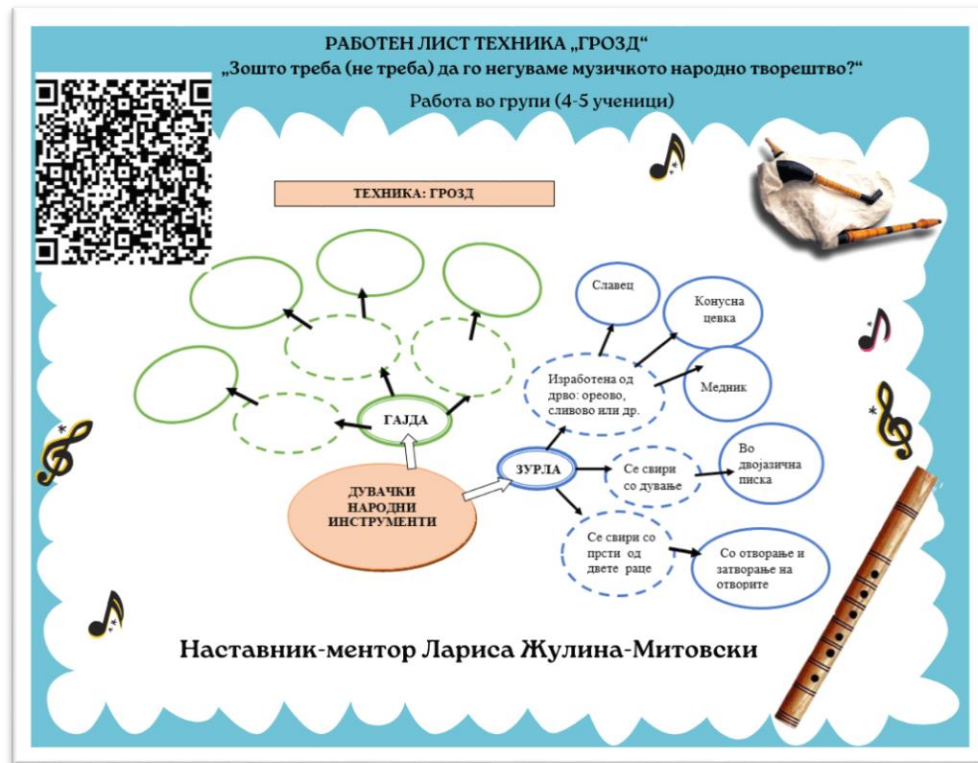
РАБОТЕН ЛИСТ ТЕХНИКА „ГРОЗД“
„Зошто треба (не треба) да го негуваме музичкото народно творештво?“
Работа во групи (4-5 ученици)

ТЕХНИКА: ГРОЗД

ГАЈДА

ДУВАЧКИ НАРОДНИ ИНСТРУМЕНТИ

ЗУРЛА

Изработена од дрво: орево, сливово или др.

Славец

Конусна цевка

Медник

Се свири со дување

Во двојазична писка

Се свири со прсти од двете раце

Со отворање и затворање на отворите

Наставник-ментор Лариса Жулина-Митовски